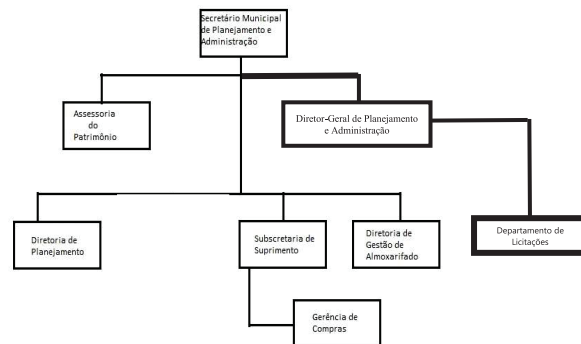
Secretário Municipal de Planejamento e Administração

Assessoria do Patrimônio

Diretor-Geral de Planejamento e Administração

Departamento de Licitações

Diretoria de Planejamento

Subscretaria de Suprimento

Diretoria de Gestão de Almoxarifado

Gerência de Compras